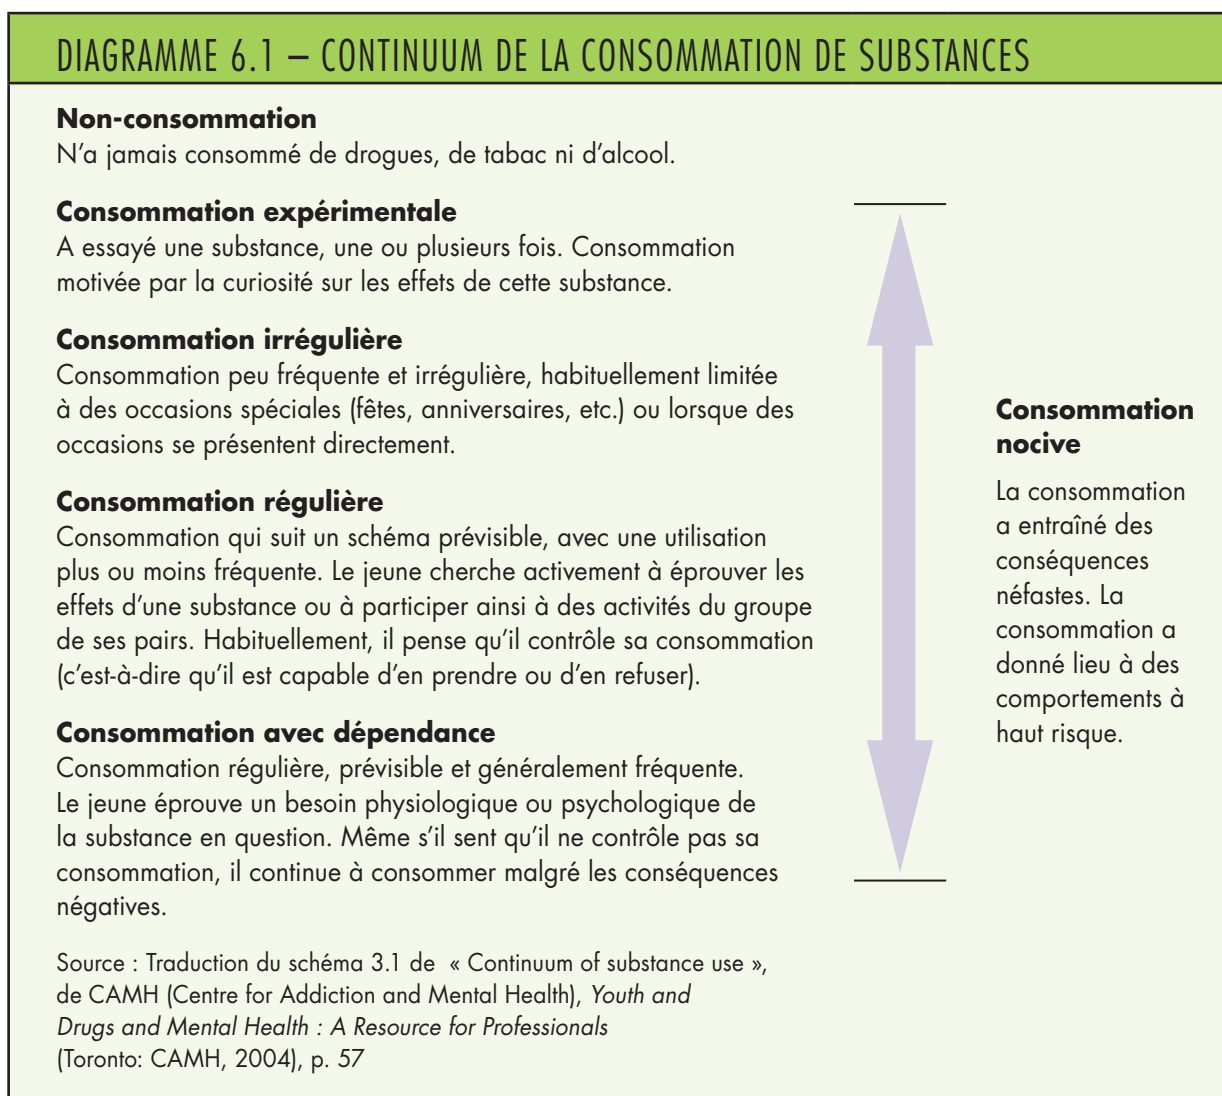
DIAGRAMME 6.1 – CONTINUUM DE LA CONSOMMATION DE SUBSTANCES

**Non-consommation**
N'a jamais consommé de drogues, de tabac ni d'alcool.

**Consommation expérimentale**
A essayé une substance, une ou plusieurs fois. Consommation motivée par la curiosité sur les effets de cette substance.

**Consommation irrégulière**
Consommation peu fréquente et irrégulière, habituellement limitée à des occasions spéciales (fêtes, anniversaires, etc.) ou lorsque des occasions se présentent directement.

**Consommation régulière**
Consommation qui suit un schéma prévisible, avec une utilisation plus ou moins fréquente. Le jeune cherche activement à éprouver les effets d'une substance ou à participer ainsi à des activités du groupe de ses pairs. Habituellement, il pense qu'il contrôle sa consommation (c'est-à-dire qu'il est capable d'en prendre ou d'en refuser).

**Consommation avec dépendance**
Consommation régulière, prévisible et généralement fréquente. Le jeune éprouve un besoin physiologique ou psychologique de la substance en question. Même s'il sent qu'il ne contrôle pas sa consommation, il continue à consommer malgré les conséquences négatives.

Source : Traduction du schéma 3.1 de « Continuum of substance use », de CAMH (Centre for Addiction and Mental Health), *Youth and Drugs and Mental Health : A Resource for Professionals* (Toronto: CAMH, 2004), p. *57*

**Consommation nocive**

La consommation a entraîné des conséquences néfastes. La consommation a donné lieu à des comportements à haut risque.